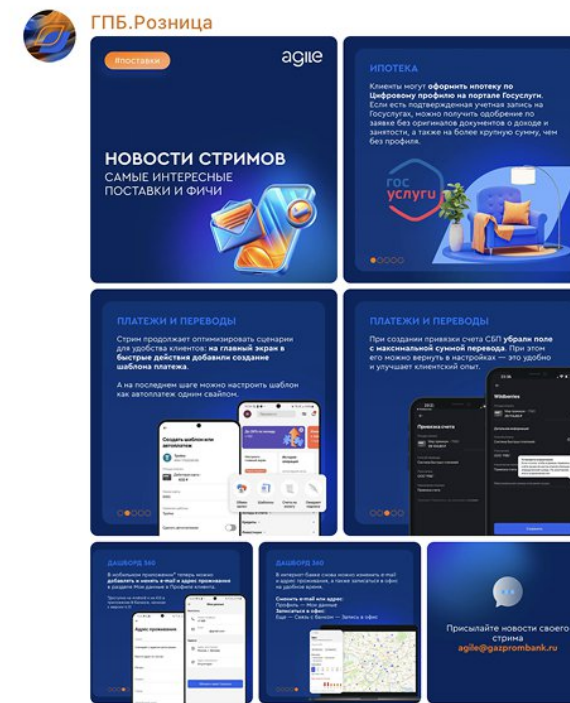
ГПБ.Розница

#поставки

agile

НОВОСТИ СТРИМОВ
САМЫЕ ИНТЕРЕСНЫЕ ПОСТАВКИ И ФИЧИ

ИПОТЕКА

Клиенты могут оформить ипотеку по Цифровому профилю на портале Госуслуги. Если есть подтвержденная учетная запись на Госуслугах, можно получить одобрение по заявке без оригиналов документов о доходе и занятости, а также на более крупную сумму, чем без профиля.

ГОС УСЛУГИ

ПЛАТЕЖИ И ПЕРЕВОДЫ

Стрим продолжает оптимизировать сценарии для удобства клиентов: на главный экран в быстрые действия добавили создание шаблона платежа.

А на последнем шаге можно настроить шаблон как автоплатеж одним свайпом.

Создать шаблон или автоплатеж

ПЛАТЕЖИ И ПЕРЕВОДЫ

При создании привязки счета СБП убрали поле с максимальной суммой перевода. При этом его можно вернуть в настройках — это удобно и улучшает клиентский опыт.

Привязка счета

Wildberries

ДАШБОРД 360

Адрес проживания

ДАШБОРД 360

Присылайте новости своего стрима
agile@gazprombank.ru